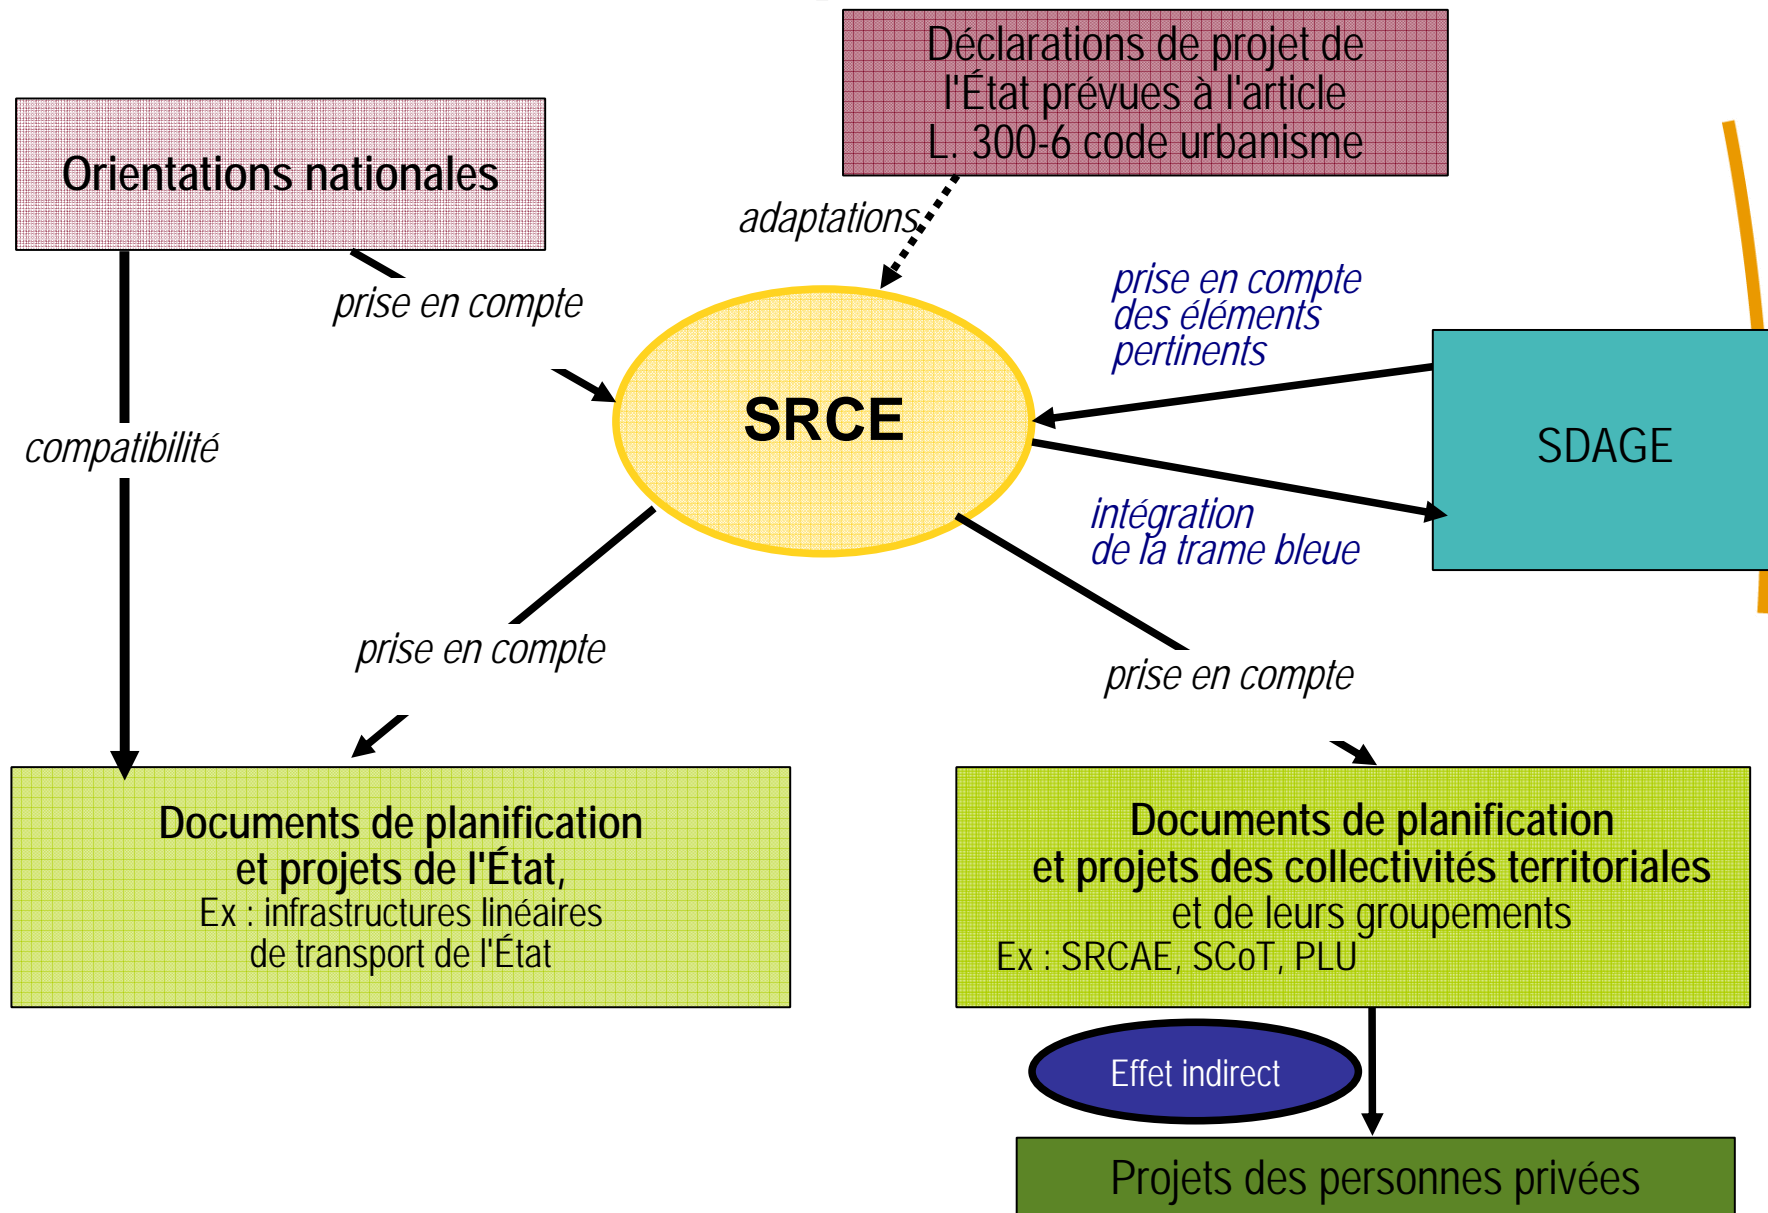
Déclarations de projet de l'État prévues à l'article L. 300-6 code urbanisme

Orientations nationales

adaptations

prise en compte

prise en compte des éléments pertinents

SRCE

SDAGE

compatibilité

intégration de la trame bleue

prise en compte

prise en compte

Documents de planification et projets de l'État,
Ex : infrastructures linéaires de transport de l'État

Documents de planification et projets des collectivités territoriales et de leurs groupements
Ex : SRCAE, SCoT, PLU

Effet indirect

Projets des personnes privées